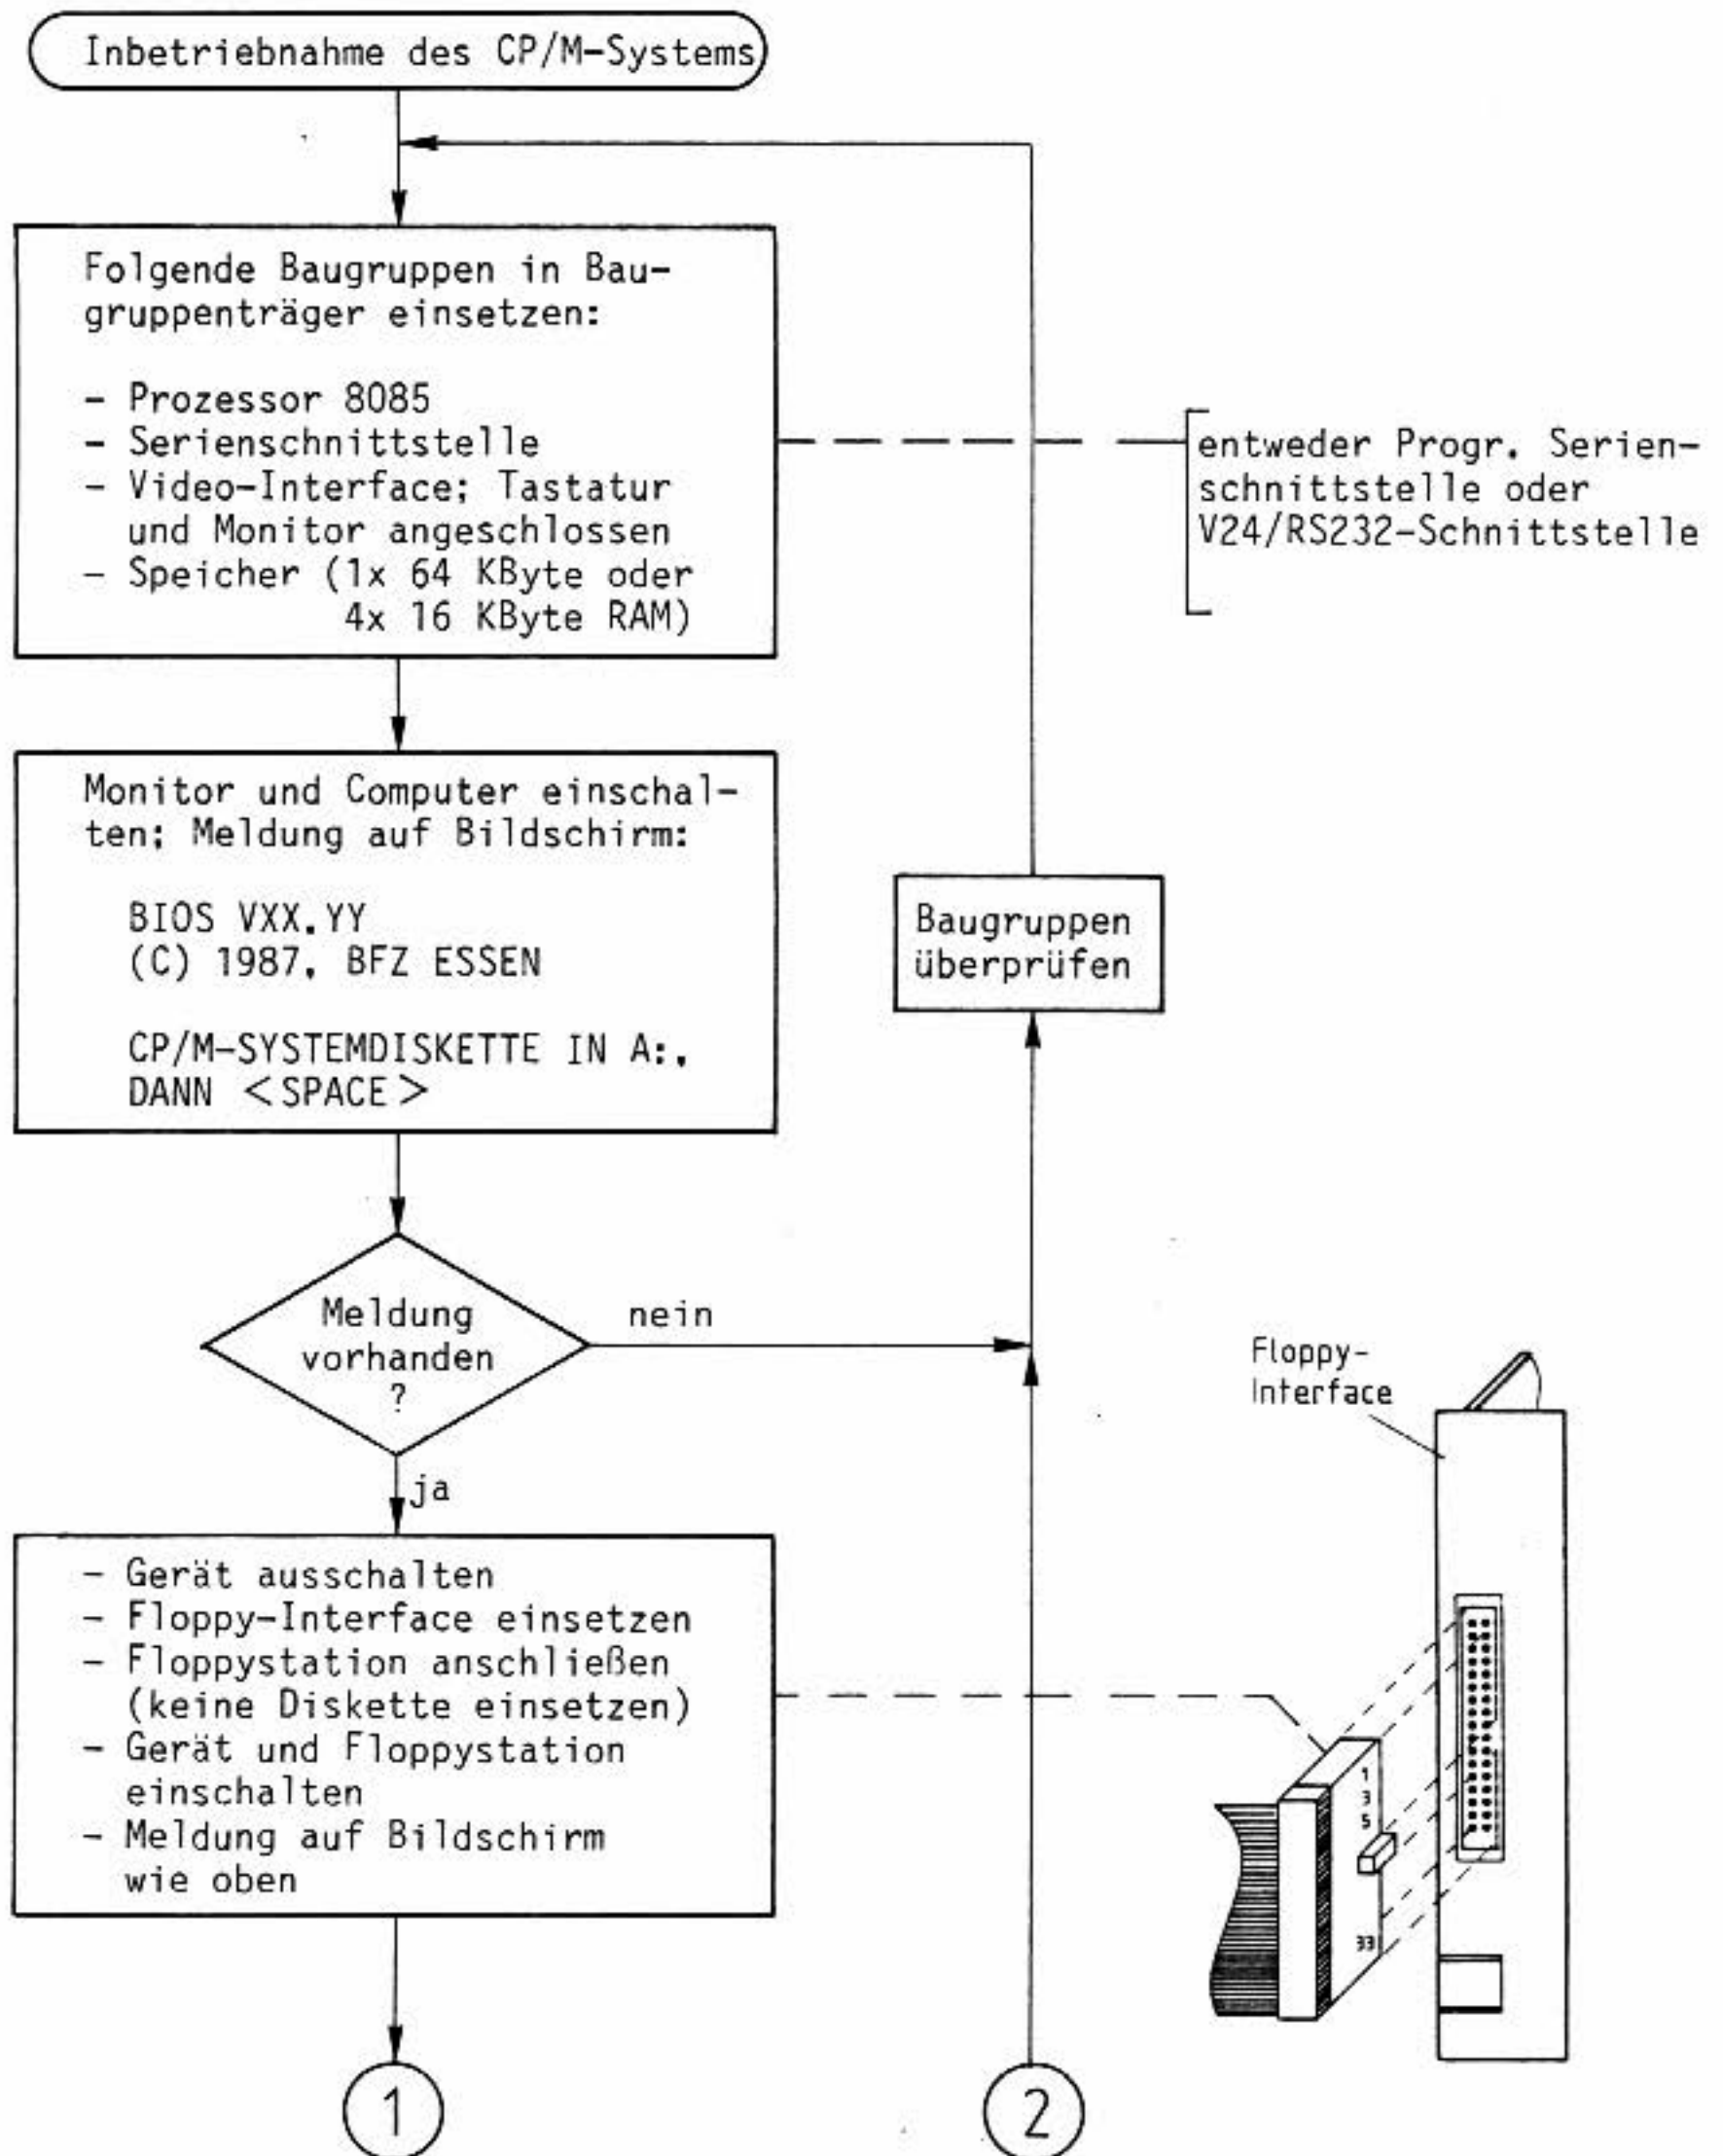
Inbetriebnahme des CP/M-Systems

Folgende Baugruppen in Baugruppenträger einsetzen:

- Prozessor 8085
- Serienschnittstelle
- Video-Interface; Tastatur und Monitor angeschlossen
- Speicher (1x 64 KByte oder 4x 16 KByte RAM)

entweder Progr. Serienschnittstelle oder V24/RS232-Schnittstelle

Monitor und Computer einschalten; Meldung auf Bildschirm:

BIOS VXX.YY
(C) 1987, BFZ ESSEN

CP/M-SYSTEMDISKETTE IN A:, DANN <SPACE>

Baugruppen überprüfen

Meldung vorhanden ?

nein

ja

- Gerät ausschalten
- Floppy-Interface einsetzen
- Floppystation anschließen (keine Diskette einsetzen)
- Gerät und Floppystation einschalten
- Meldung auf Bildschirm wie oben

Floppy-Interface

1
3
5
33

1

2